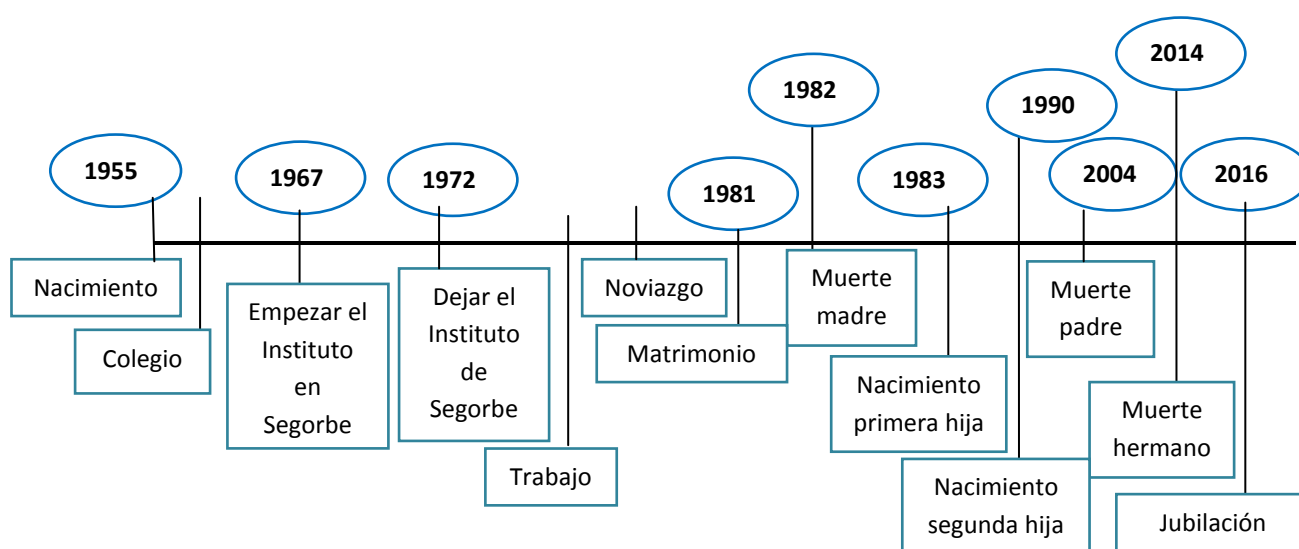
1955
Nacimiento
Colegio
1967
Empezar el Instituto en Segorbe
1972
Dejar el Instituto de Segorbe
Trabajo
Noviazgo
1981
Matrimonio
1982
Muerte madre
1983
Nacimiento primera hija
1990
Nacimiento segunda hija
2004
Muerte padre
2014
Muerte hermano
2016
Jubilación